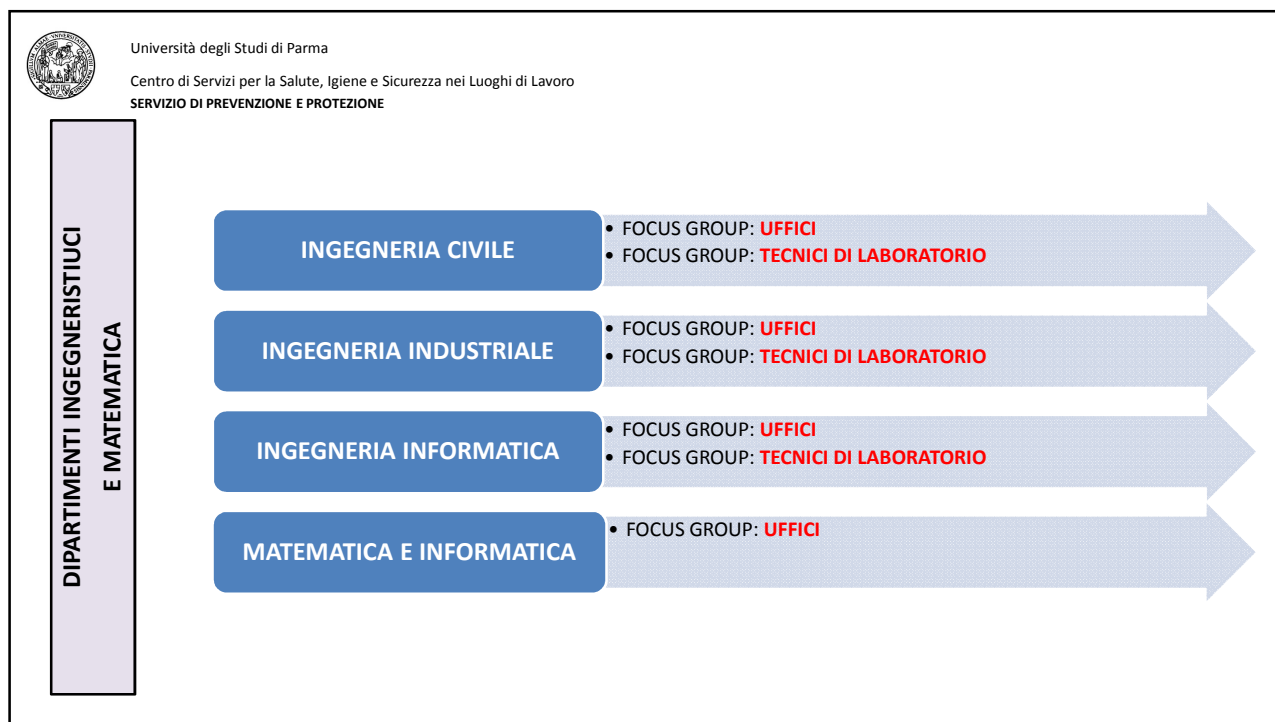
Università degli Studi di Parma

Centro di Servizi per la Salute, Igiene e Sicurezza nei Luoghi di Lavoro
SERVIZIO DI PREVENZIONE E PROTEZIONE

DIPARTIMENTI INGEGNERISTIUCI E MATEMATICA

INGEGNERIA CIVILE
• FOCUS GROUP: UFFICI
• FOCUS GROUP: TECNICI DI LABORATORIO

INGEGNERIA INDUSTRIALE
• FOCUS GROUP: UFFICI
• FOCUS GROUP: TECNICI DI LABORATORIO

INGEGNERIA INFORMATICA
• FOCUS GROUP: UFFICI
• FOCUS GROUP: TECNICI DI LABORATORIO

MATEMATICA E INFORMATICA
• FOCUS GROUP: UFFICI